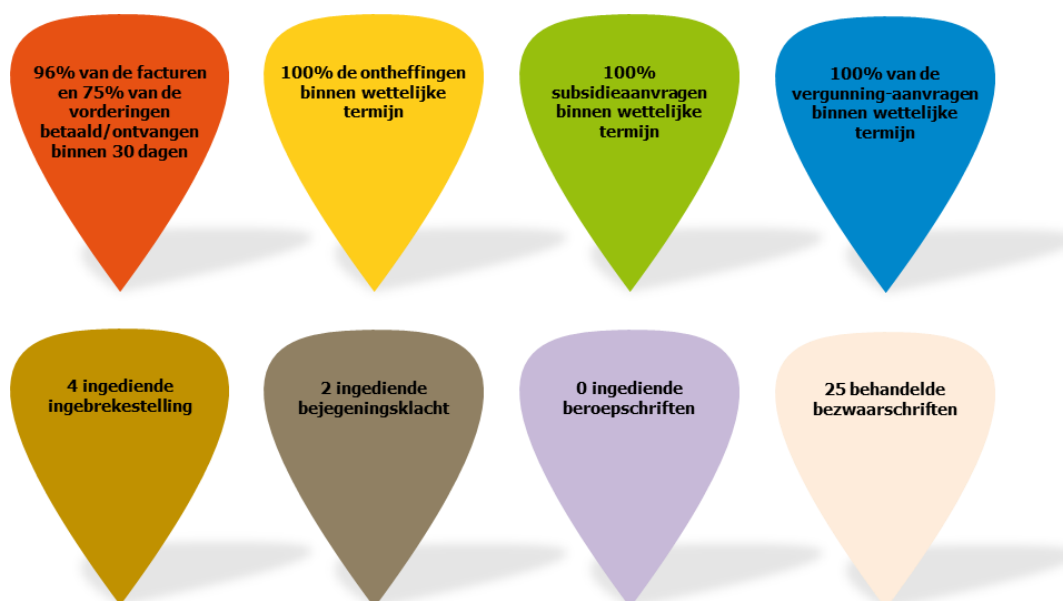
96% van de facturen en 75% van de vorderingen betaald/ontvangen binnen 30 dagen

100% de ontheffingen binnen wettelijke termijn

100% subsidieaanvragen binnen wettelijke termijn

100% van de vergunning-aanvragen binnen wettelijke termijn

4 ingediende ingebrekestelling

2 ingediende bejegeningsklacht

0 ingediende beroepschriften

25 behandelde bezwaarschriften